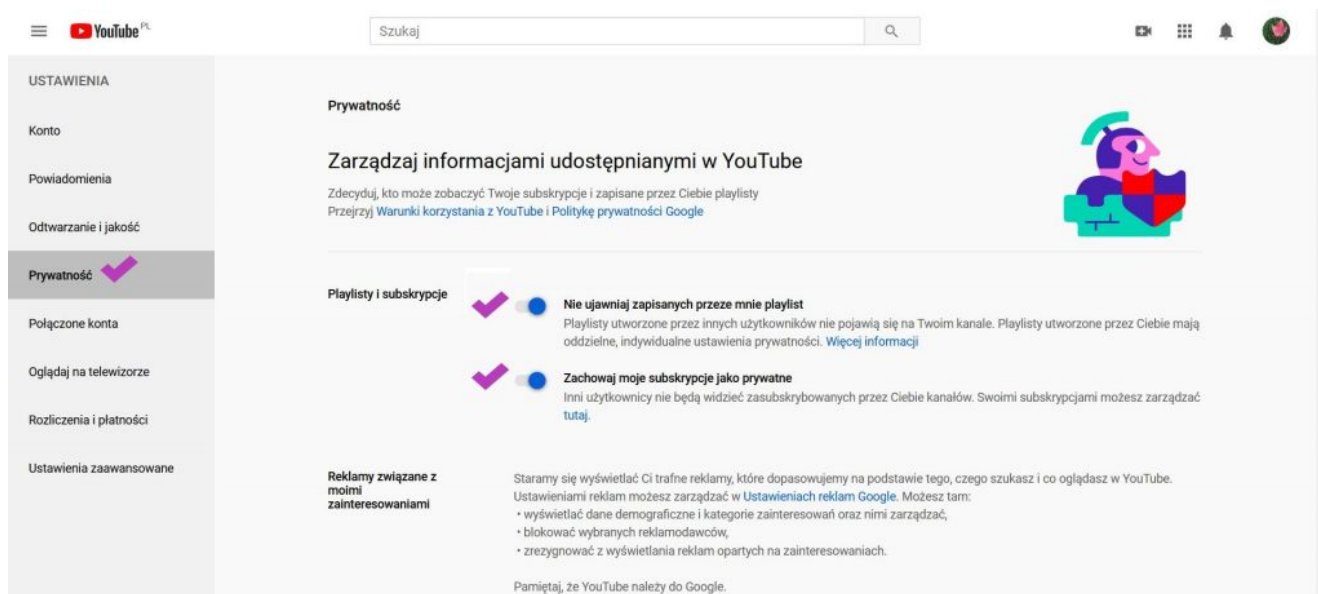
YouTube PL

Szukaj

USTAWIENIA

Konto

Powiadomienia

Odtwarzanie i jakość

Prywatność

Połączone konta

Oglądaj na telewizorze

Rozliczenia i płatności

Ustawienia zaawansowane

Prywatność

Zarządzaj informacjami udostępnianymi w YouTube

Zdecyduj, kto może zobaczyć Twoje subskrypcje i zapisane przez Ciebie playlisty
Przejrzyj Warunki korzystania z YouTube i Politykę prywatności Google

Playlisty i subskrypcje

Nie ujawniaj zapisanych przeze mnie playlist
Playlisty utworzone przez innych użytkowników nie pojawią się na Twoim kanale. Playlisty utworzone przez Ciebie mają oddzielne, indywidualne ustawienia prywatności. Więcej informacji

Zachowaj moje subskrypcje jako prywatne
Inni użytkownicy nie będą widzieć zasubskrybowanych przez Ciebie kanałów. Swoimi subskrypcjami możesz zarządzać tutaj.

Reklamy związane z moimi zainteresowaniami

Staramy się wyświetlać Ci trafne reklamy, które dopasowujemy na podstawie tego, czego szukasz i co oglądasz w YouTube. Ustawieniami reklam możesz zarządzać w Ustawieniach reklam Google. Możesz tam:
• wyświetlać dane demograficzne i kategorie zainteresowań oraz nimi zarządzać,
• blokować wybranych reklamodawców,
• zrezygnować z wyświetlania reklam opartych na zainteresowaniach.

Pamiętaj, że YouTube należy do Google.